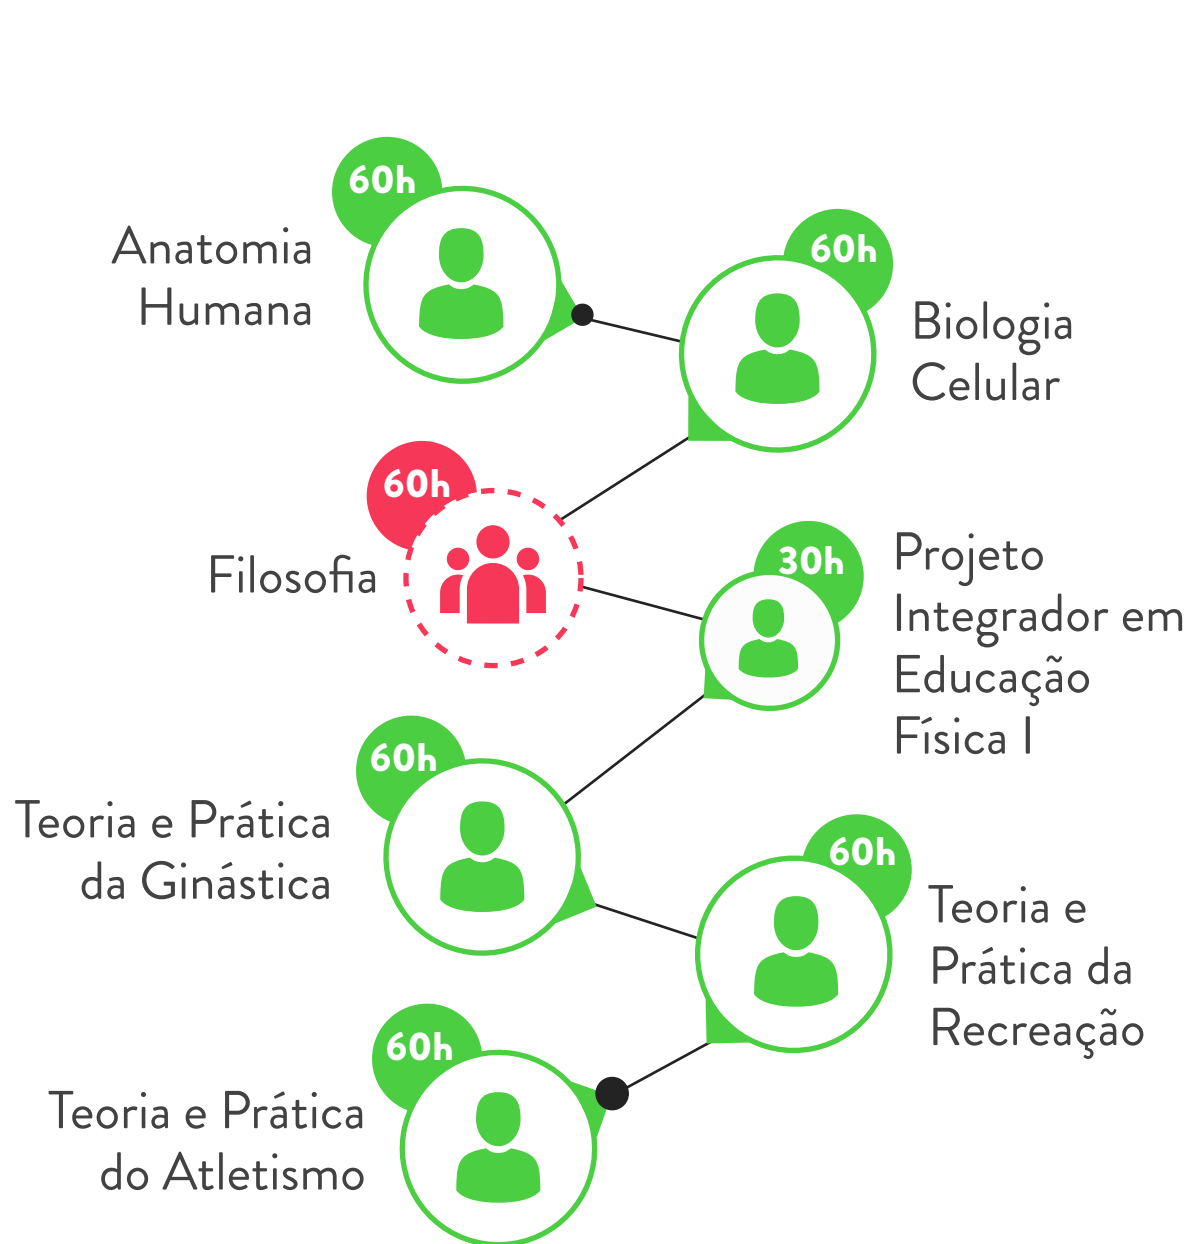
60h
Anatomia Humana

60h
Biologia Celular

60h
Filosofia

30h
Projeto Integrador em Educação Física I

60h
Teoria e Prática da Ginástica

60h
Teoria e Prática da Recreação

60h
Teoria e Prática do Atletismo